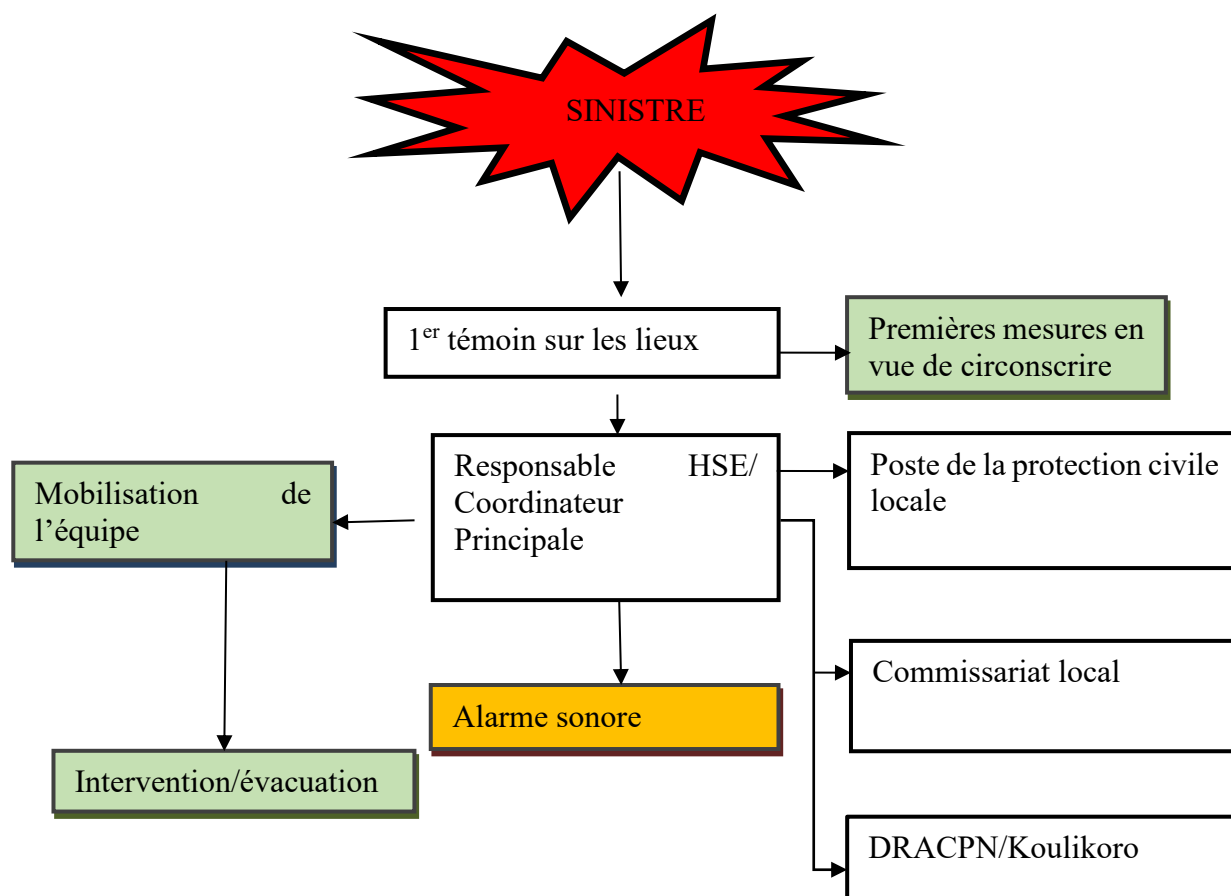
SINISTRE

1$^{er}$ témoin sur les lieux

Premières mesures en vue de circonscrire

Mobilisation de l'équipe

Responsable HSE/ Coordinateur Principale

Poste de la protection civile locale

Commissariat local

Alarme sonore

Intervention/évacuation

DRACPN/Koulikoro